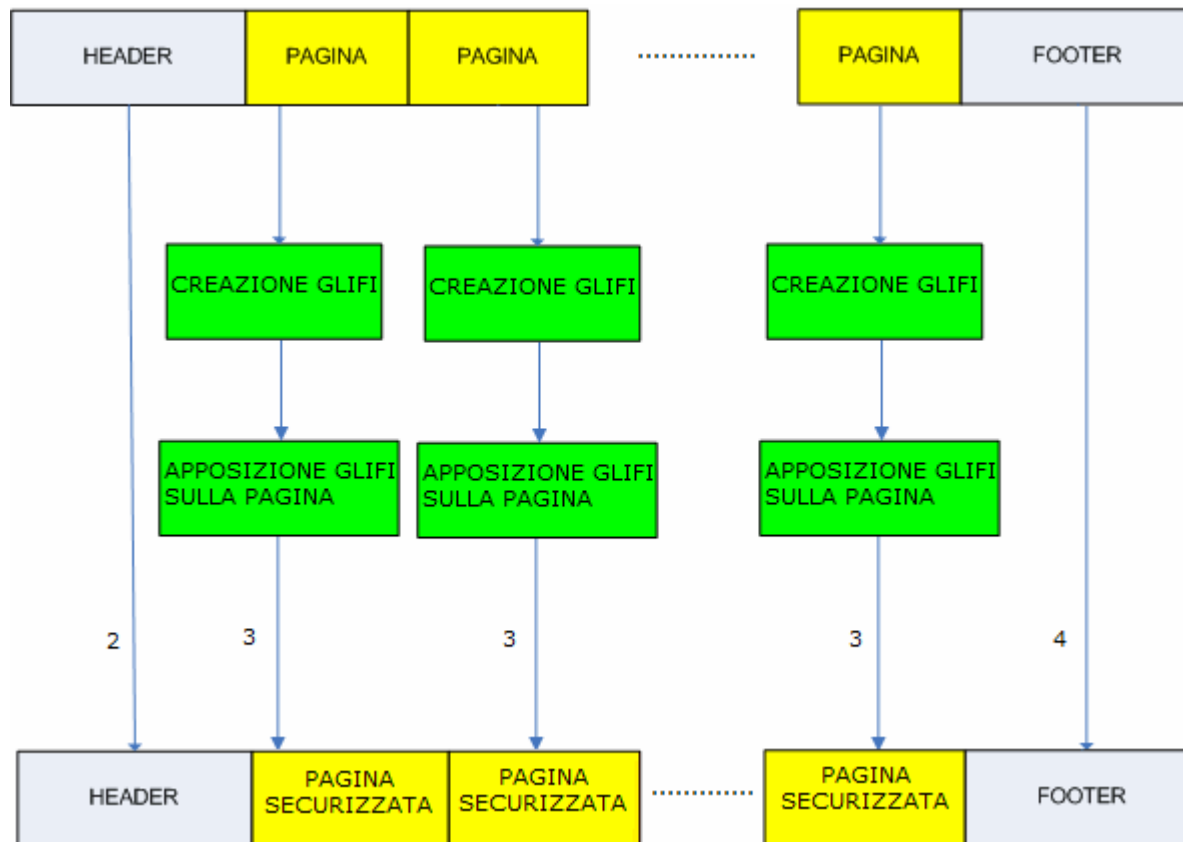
HEADER PAGINA PAGINA .............. PAGINA FOOTER

CREAZIONE GLIFI CREAZIONE GLIFI CREAZIONE GLIFI

APPOSIZIONE GLIFI SULLA PAGINA APPOSIZIONE GLIFI SULLA PAGINA APPOSIZIONE GLIFI SULLA PAGINA

2 3 3 3 4

HEADER PAGINA SECURIZZATA PAGINA SECURIZZATA .............. PAGINA SECURIZZATA FOOTER